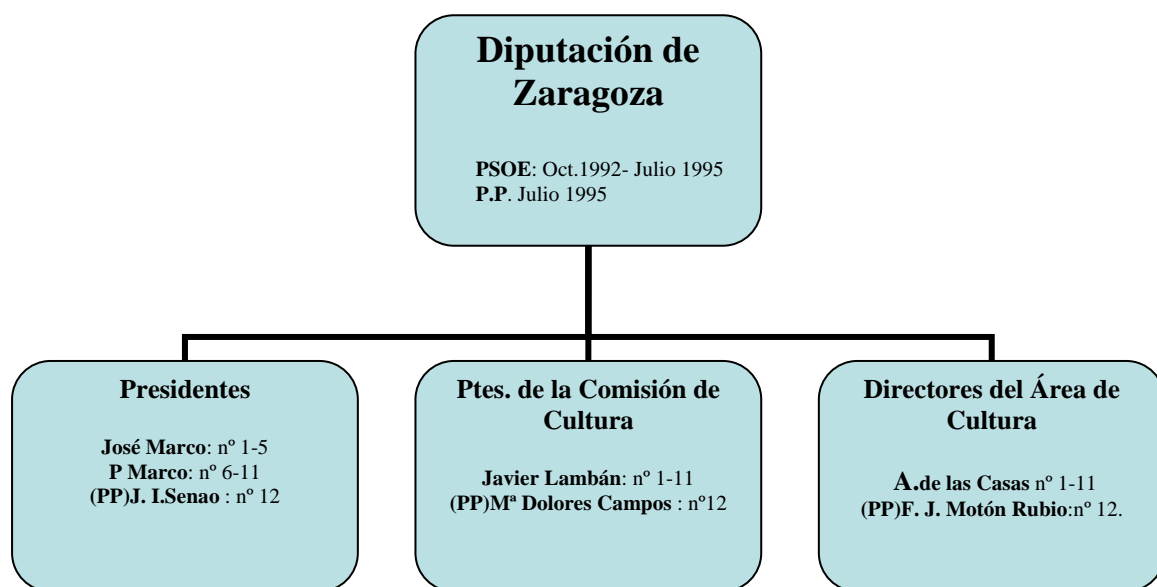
Diputación de Zaragoza

PSOE: Oct.1992- Julio 1995
P.P. Julio 1995

Presidentes

José Marco: nº 1-5
P Marco: nº 6-11
(PP)J. I.Senao : nº 12

Ptes. de la Comisión de Cultura

Javier Lambán: nº 1-11
(PP)Mª Dolores Campos : nº12

Directores del Área de Cultura

A.de las Casas nº 1-11
(PP)F. J. Motón Rubio:nº 12.